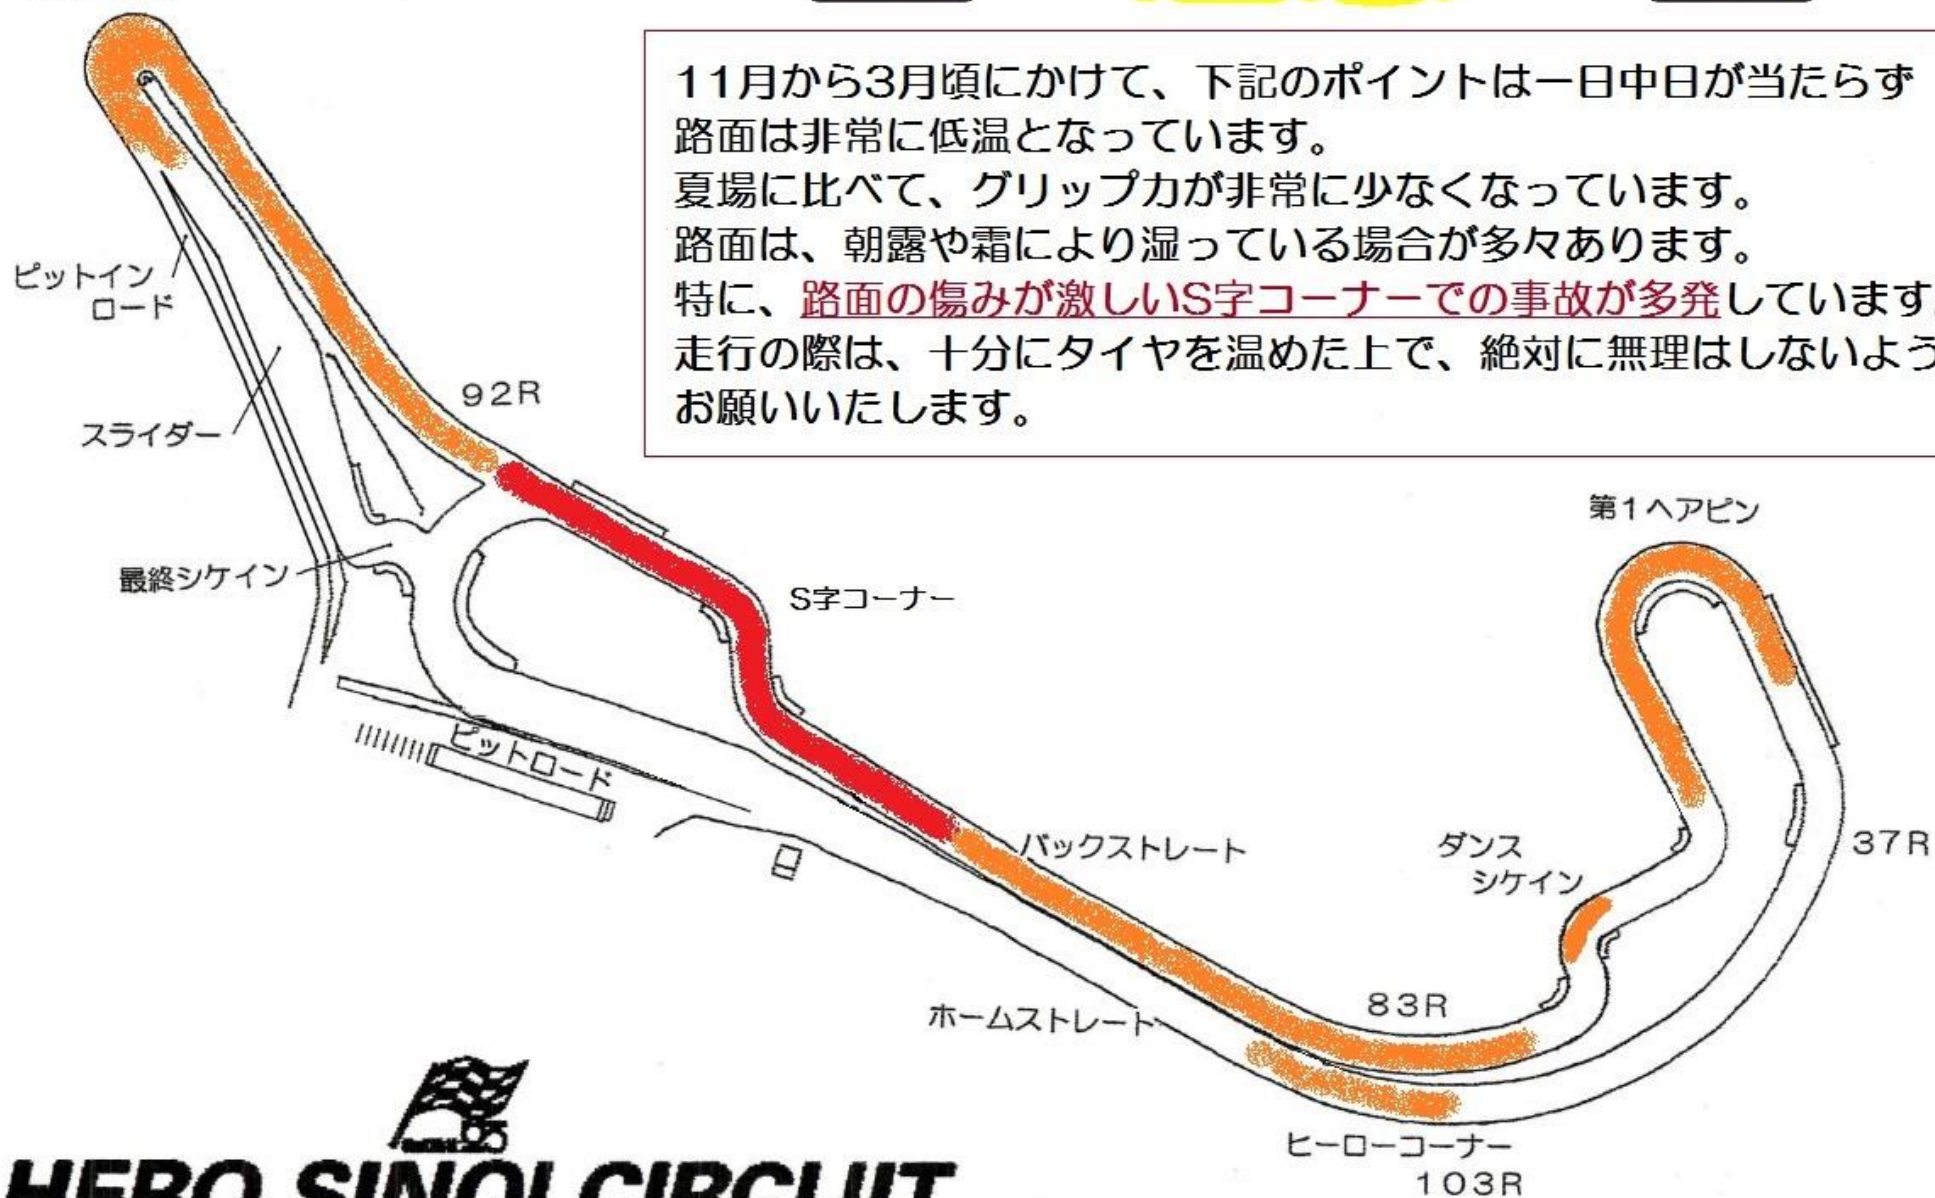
11月から3月頃にかけて、下記のポイントは一日中日が当たらず路面は非常に低温となっています。
夏場に比べて、グリップ力が非常に少なくなっています。
路面は、朝露や霜により湿っている場合が多々あります。
特に、路面の傷みが激しいS字コーナーでの事故が多発しています
走行の際は、十分にタイヤを温めた上で、絶対に無理はしないよう
お願いいたします。

ピットイン ロード
スライダー
92R
最終シケイン
S字コーナー
第1ヘアピン
ピットロード
バックストレート
ダンス シケイン
37R
ホームストレート
83R
ヒーローコーナー
103R

HERO SINOI CIRCUIT